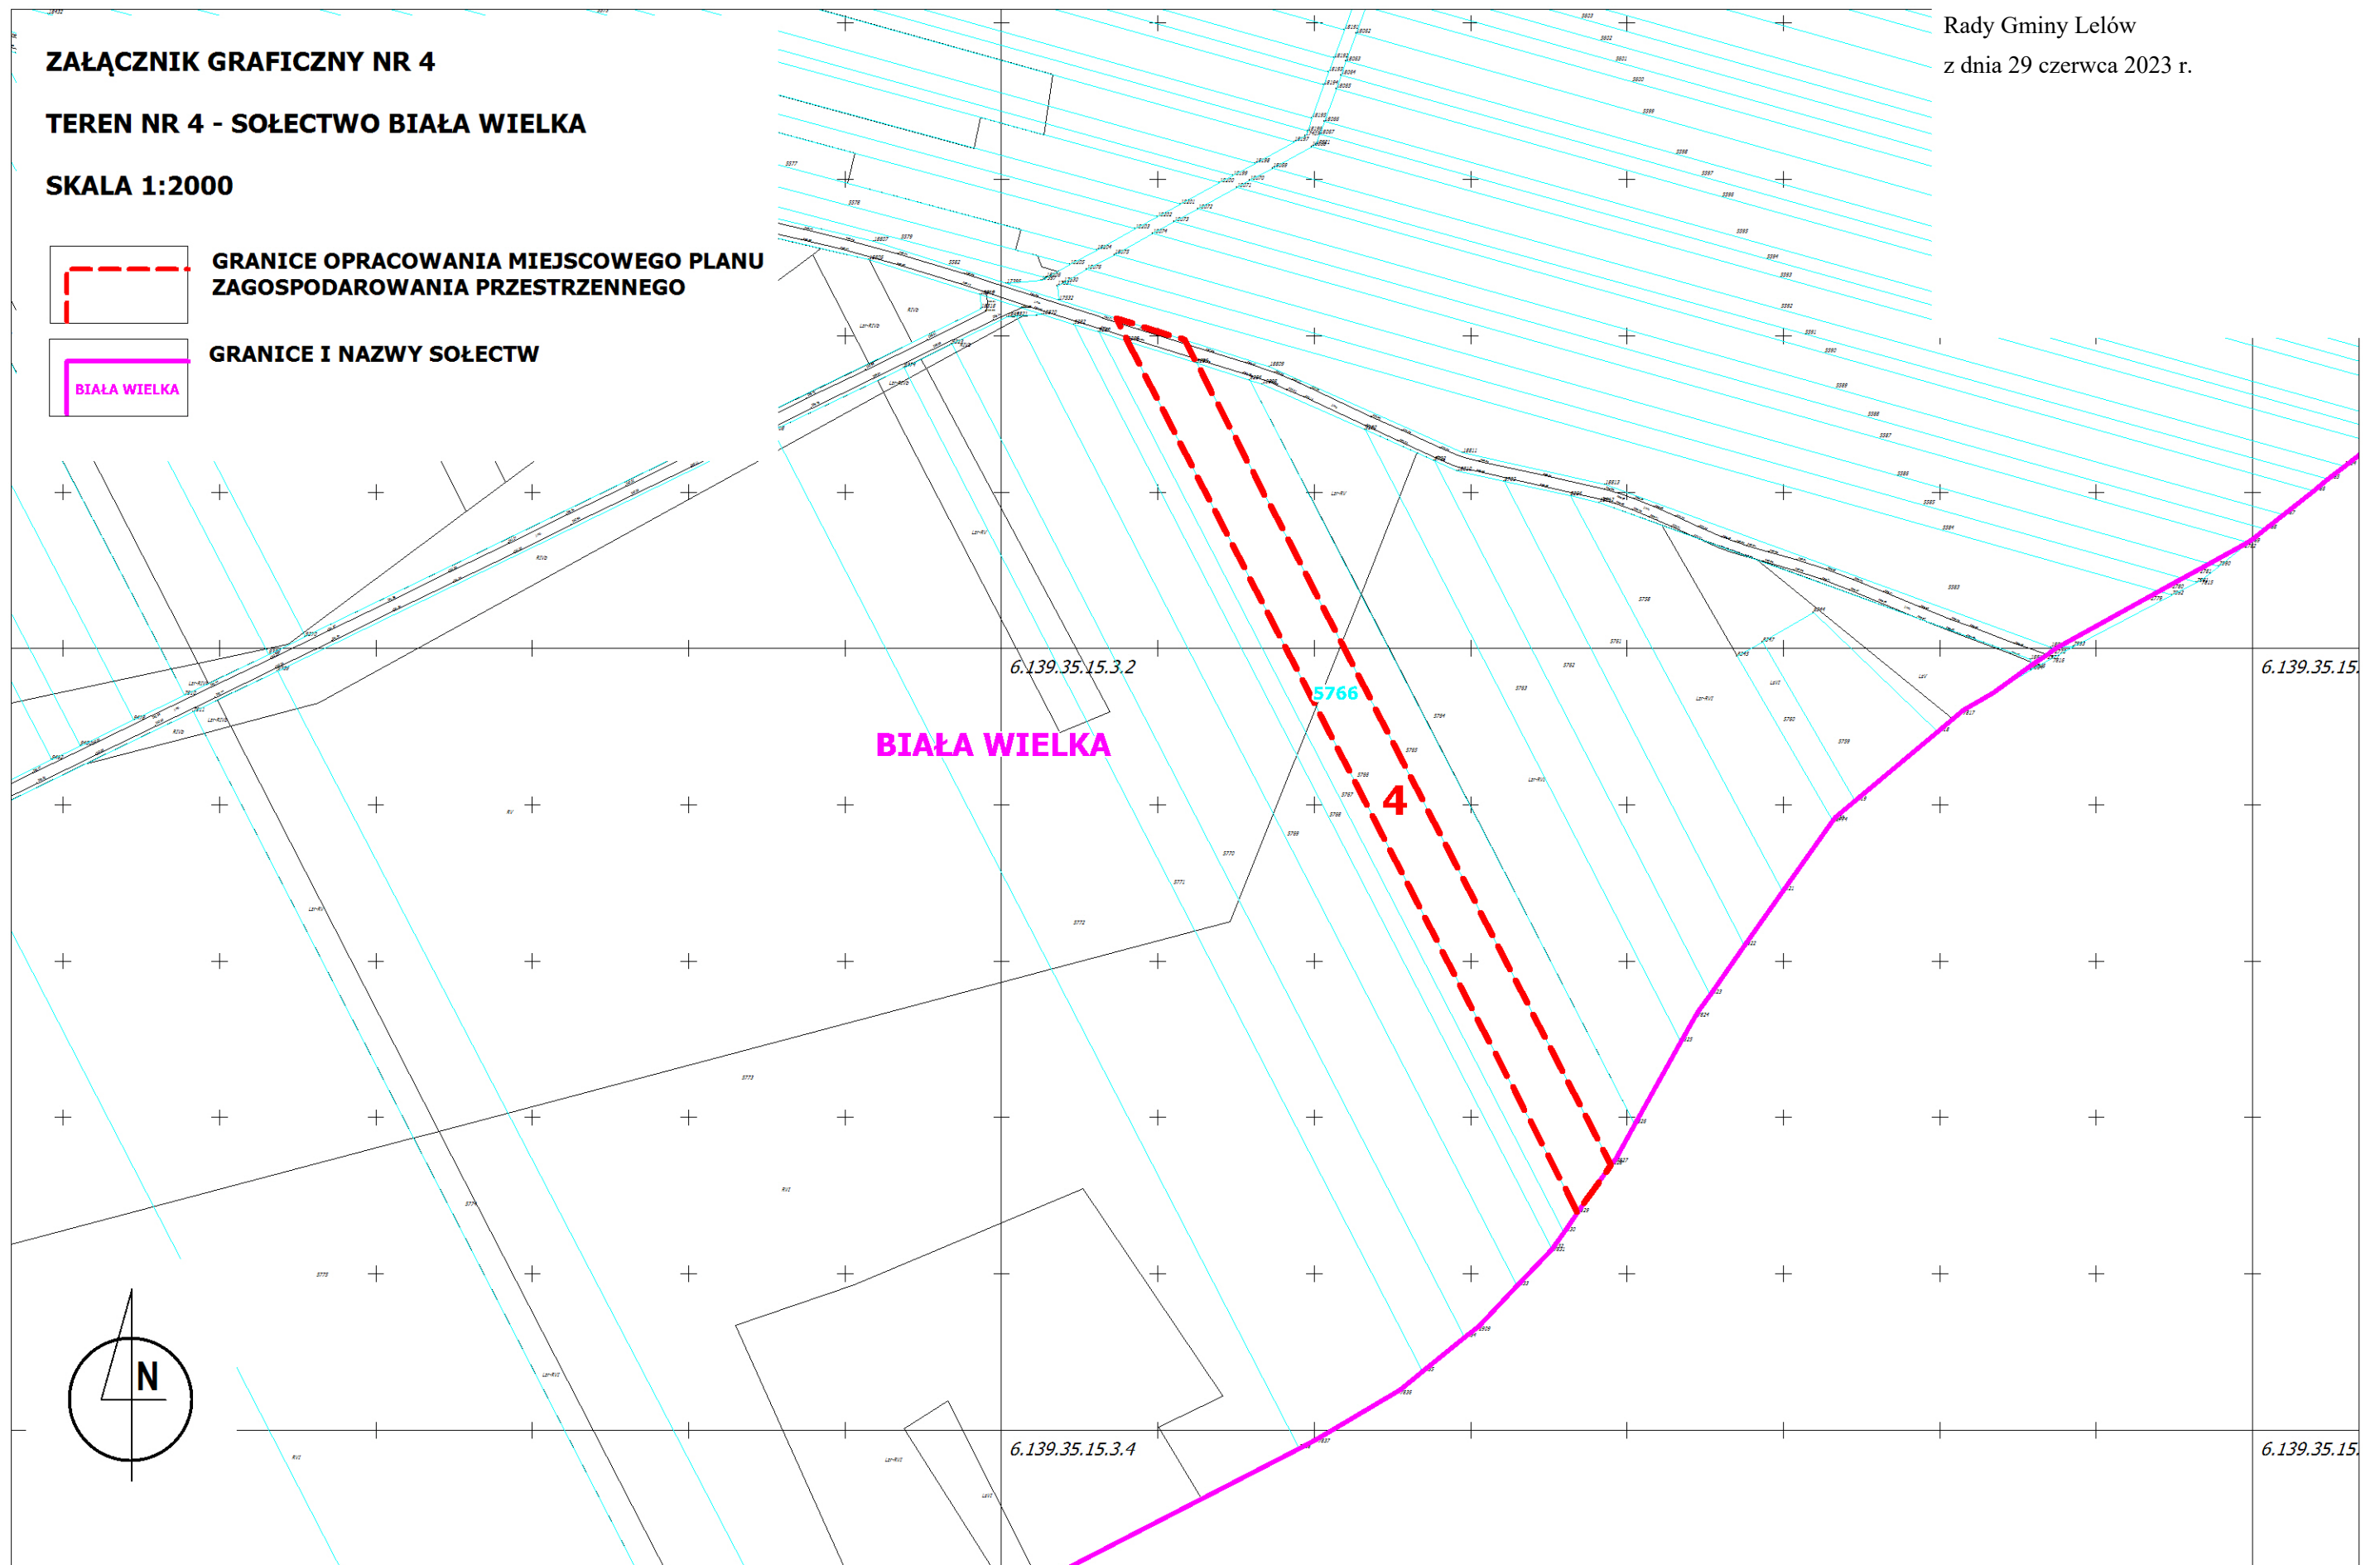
Rady Gminy Lelów
z dnia 29 czerwca 2023 r.

ZAŁĄCZNIK GRAFICZNY NR 4

TEREN NR 4 - SOŁECTWO BIAŁA WIELKA

SKALA 1:2000

GRANICE OPRACOWANIA MIEJSCOWEGO PLANU ZAGOSPODAROWANIA PRZESTRZENNEGO

BIAŁA WIELKA

GRANICE I NAZWY SOŁECTW

6.139.35.15.3.2

6.139.35.15.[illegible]

5766

BIAŁA WIELKA

4

N

6.139.35.15.3.4

6.139.35.15.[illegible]